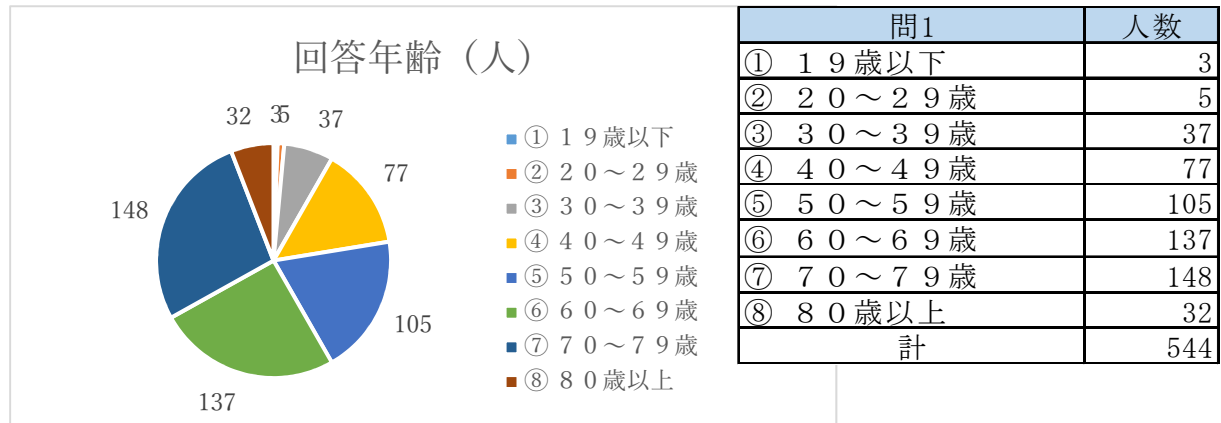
回答年齢（人）

32 3 5 37

77

148

105

137

① １９歳以下
② ２０～２９歳
③ ３０～３９歳
④ ４０～４９歳
⑤ ５０～５９歳
⑥ ６０～６９歳
⑦ ７０～７９歳
⑧ ８０歳以上

| 問1 | 人数 |
|---|---|
| ① １９歳以下 | 3 |
| ② ２０～２９歳 | 5 |
| ③ ３０～３９歳 | 37 |
| ④ ４０～４９歳 | 77 |
| ⑤ ５０～５９歳 | 105 |
| ⑥ ６０～６９歳 | 137 |
| ⑦ ７０～７９歳 | 148 |
| ⑧ ８０歳以上 | 32 |
| 計 | 544 |